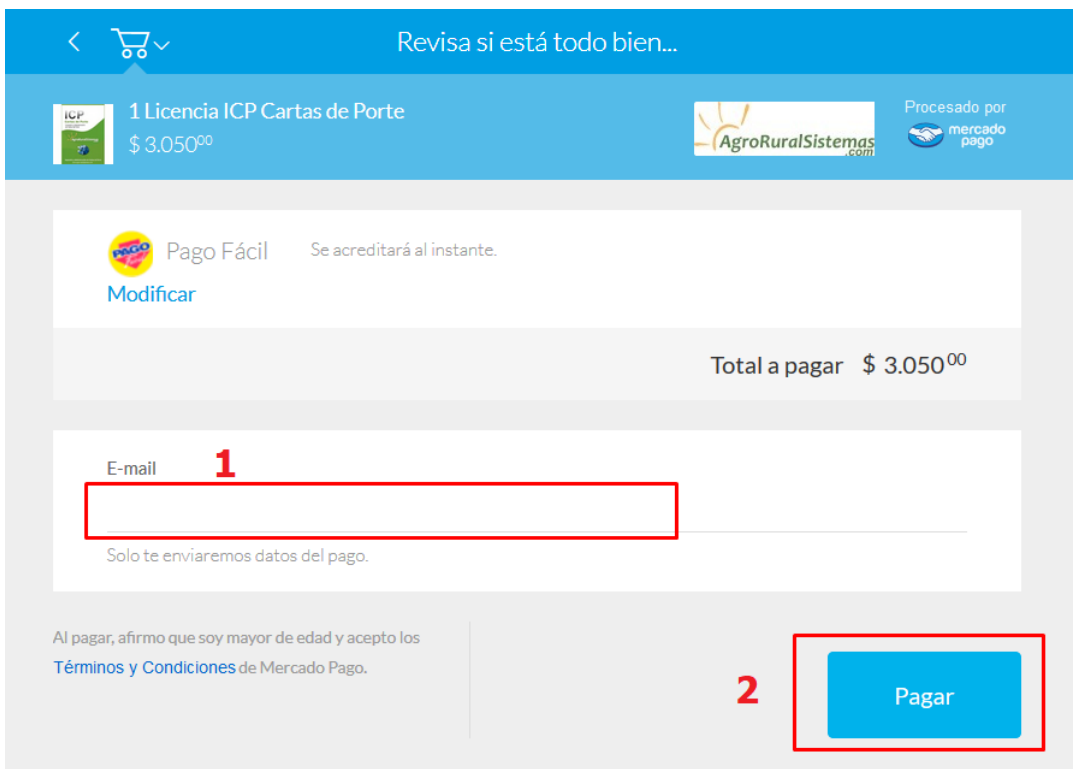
Revisa si está todo bien...

ICP

1 Licencia ICP Cartas de Porte
$ 3.050$^{00}$

AgroRuralSistemas.com

Procesado por mercado pago

PAGO FÁCIL

Pago Fácil Se acreditará al instante.
Modificar

Total a pagar $ 3.050$^{00}$

E-mail 1

Solo te enviaremos datos del pago.

Al pagar, afirmo que soy mayor de edad y acepto los Términos y Condiciones de Mercado Pago.

2

Pagar